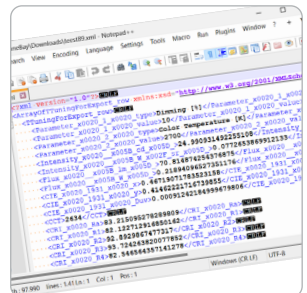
neBay\Downloads\test89.xml - Notepad++
arch View Encoding Language Settings Tools Macro Run Plugins Window ? +
<?xml version="1.0"?>
<ArrayOfTuningForExport xmlns:xsd="http://www.w3.org/2001/XMLSchema"
<TuningForExport rows
<Parameter_x0020_1_x0020_type>Dimming [%]</Parameter_x0020_1_x0020_type>
<Parameter_x0020_1_x0020_value>10</Parameter_x0020_1_x0020_value>
<Parameter_x0020_2_x0020_type>Color Temperature [K]</Parameter_x0020_2
<Parameter_x0020_2_x0020_value>2700</Parameter_x0020_2_x0020_value>
<Intensity_x0020_A_x0020_>24.990931452255249</Intensity_x0020_
<Intensity_x0020_B_x0020_Z_x0020_>0.07265386991215</Intensity_
<Flux_x0020_lm_x0020_>70.814874254573776</Flux_x0020_
<Flux_x0020_W_x0020_>0.218949652735176</Flux_x0020_W_x0020_
<CIE_x0020_1931_x0020_x>0.467130717853231</CIE_x0020_1931_x0020_x>
<CIE_x0020_1931_x0020_y>0.414622271673955</CIE_x0020_1931_x0020_y>
<CIE_x0020_1931_x0020_Duv>0.0009124218499679806</CIE_x0020_1931
<CIE_x0020_
<CIE_x0020_Ra>
<CCT>2634</CCT>
<CRI_x0020_R1>83.215092782898009</CRI_x0020_R1>
<CRI_x0020_R2>81.122712916850142</CRI_x0020_R2>
<CRI_x0020_R3>92.892805777317</CRI_x0020_R3>
<CRI_x0020_R4>85.724263820077852</CRI_x0020_R4>
<CRI_x0020_R5>82.546546357414278</CRI_x0020_R5>
n: 97,990 lines: 1,411 Ln: 1 Col: 1 Pos: 1 Windows (CR LF) UTF-8